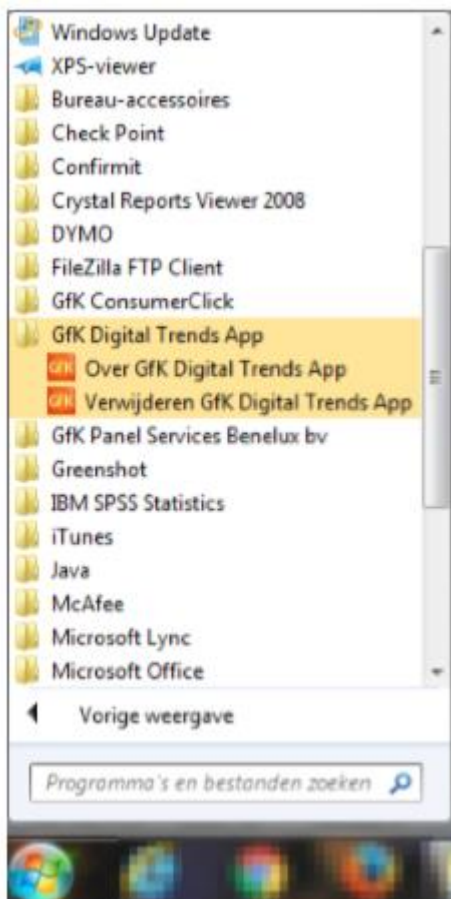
Windows Update
XPS-viewer
Bureau-accessoires
Check Point
Confirmit
Crystal Reports Viewer 2008
DYMO
FileZilla FTP Client
GfK ConsumerClick
GfK Digital Trends App
GfK Over GfK Digital Trends App
GfK Verwijderen GfK Digital Trends App
GfK Panel Services Benelux bv
Greenshot
IBM SPSS Statistics
iTunes
Java
McAfee
Microsoft Lync
Microsoft Office

Vorige weergave

Programma's en bestanden zoeken